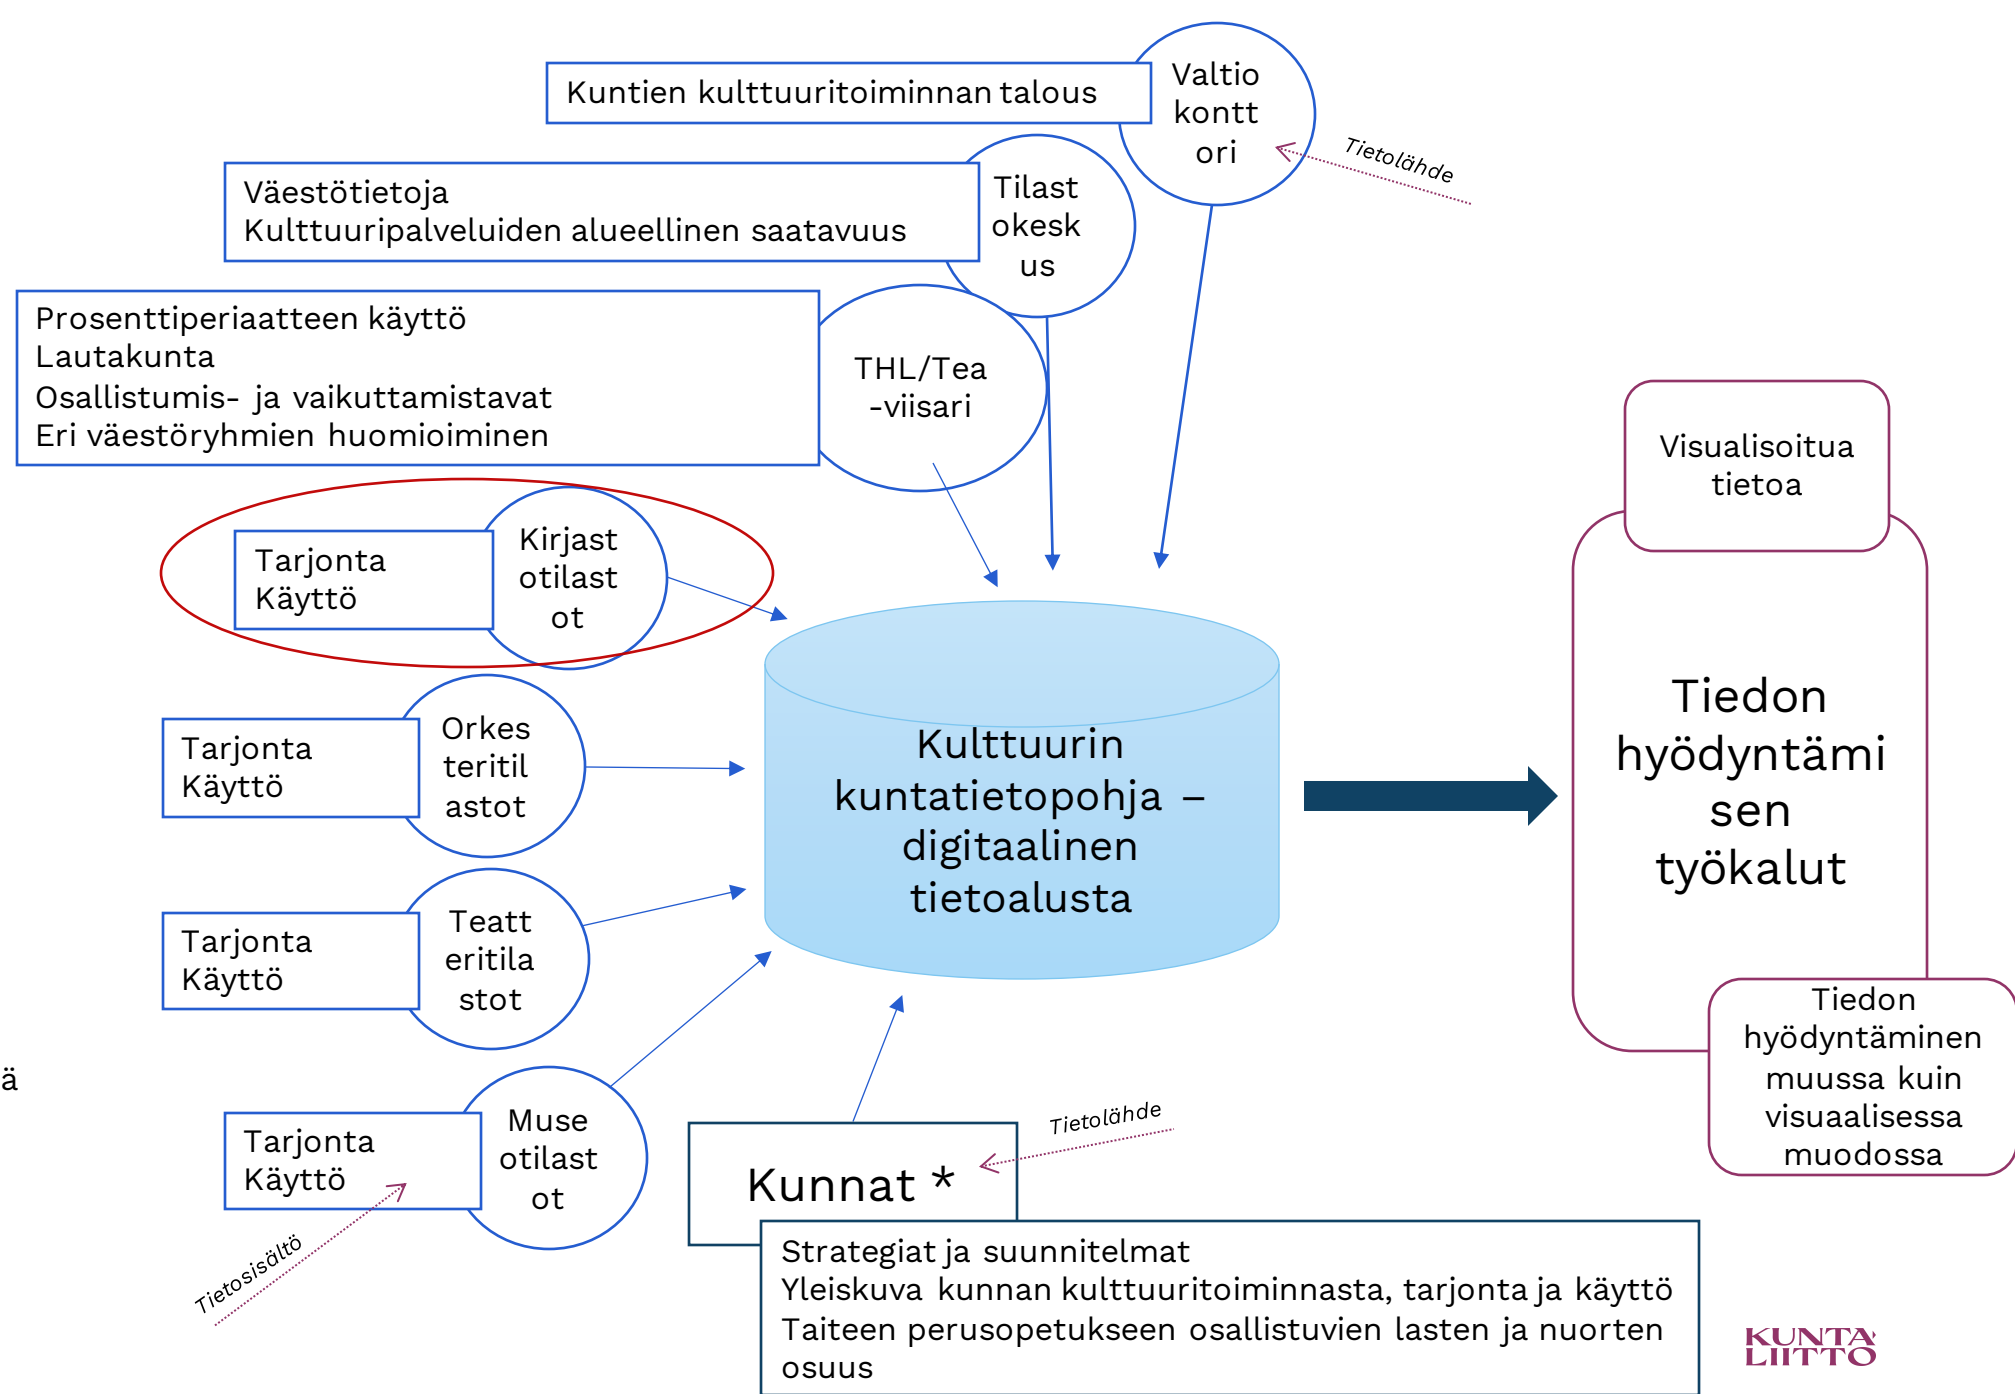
Kuntien kulttuuritoiminnan talous

Valtio kontt ori

Tietolähde

Väestötietoja
Kulttuuripalveluiden alueellinen saatavuus

Tilast okesk us

Prosenttiperiaatteen käyttö
Lautakunta
Osallistumis- ja vaikuttamistavat
Eri väestöryhmien huomioiminen

THL/Tea -viisari

Visualisoitua tietoa

Tarjonta
Käyttö

Kirjast otilast ot

Tarjonta
Käyttö

Orkes teritil astot

Kulttuurin kuntatietopohja – digitaalinen tietoalusta

Tiedon hyödyntämi sen työkalut

Tarjonta
Käyttö

Teatt eritila stot

Tiedon hyödyntäminen muussa kuin visuaalisessa muodossa

ä

Tarjonta
Käyttö

Muse otilast ot

Tietolähde

Kunnat *

Tietosisältö

Strategiat ja suunnitelmat
Yleiskuva kunnan kulttuuritoiminnasta, tarjonta ja käyttö
Taiteen perusopetukseen osallistuvien lasten ja nuorten osuus

KUNTA LIITTO